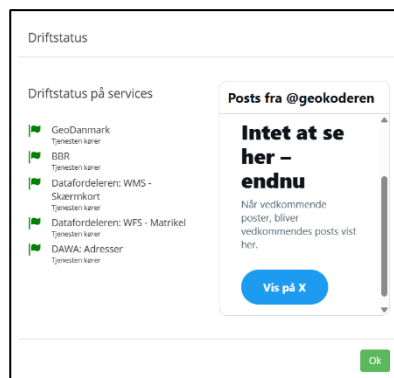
Driftstatus

Driftstatus på services

GeoDanmark
Tjenesten kører

BBR
Tjenesten kører

Datafordeleren: WMS - Skærmkort
Tjenesten kører

Datafordeleren: WFS - Matrikel
Tjenesten kører

DAWA: Adresser
Tjenesten kører

Posts fra @geokoderen

Intet at se her – endnu

Når vedkommende poster, bliver vedkommendes posts vist her.

Vis på X

Ok